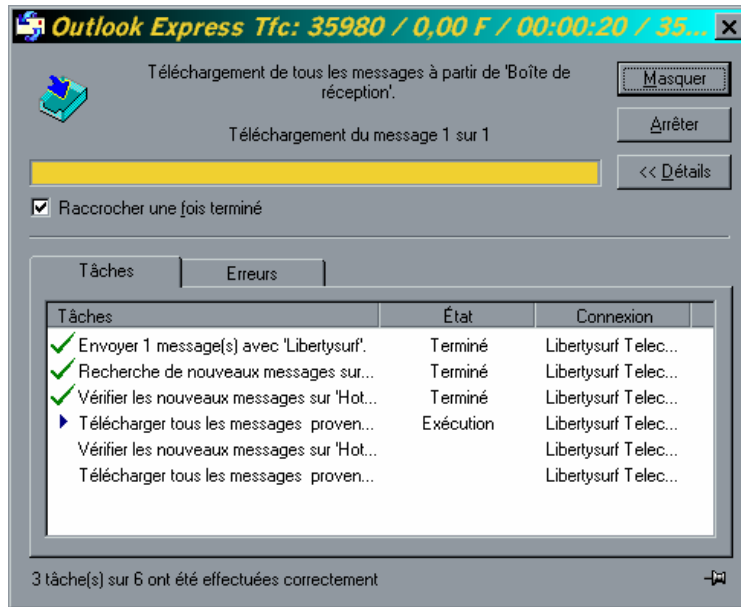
Outlook Express Tfc: 35980 / 0,00 F / 00:00:20 / 35...

Téléchargement de tous les messages à partir de 'Boîte de réception'.

Téléchargement du message 1 sur 1

Masquer

Arrêter

<< Détails

☑ Raccrocher une fois terminé

Tâches | Erreurs

| Tâches | État | Connexion |
|---|---|---|
| Envoyer 1 message(s) avec 'Libertysurf'. | Terminé | Libertysurf Telec... |
| Recherche de nouveaux messages sur... | Terminé | Libertysurf Telec... |
| Vérifier les nouveaux messages sur 'Hot... | Terminé | Libertysurf Telec... |
| Télécharger tous les messages proven... | Exécution | Libertysurf Telec... |
| Vérifier les nouveaux messages sur 'Hot... | | Libertysurf Telec... |
| Télécharger tous les messages proven... | | Libertysurf Telec... |

3 tâche(s) sur 6 ont été effectuées correctement